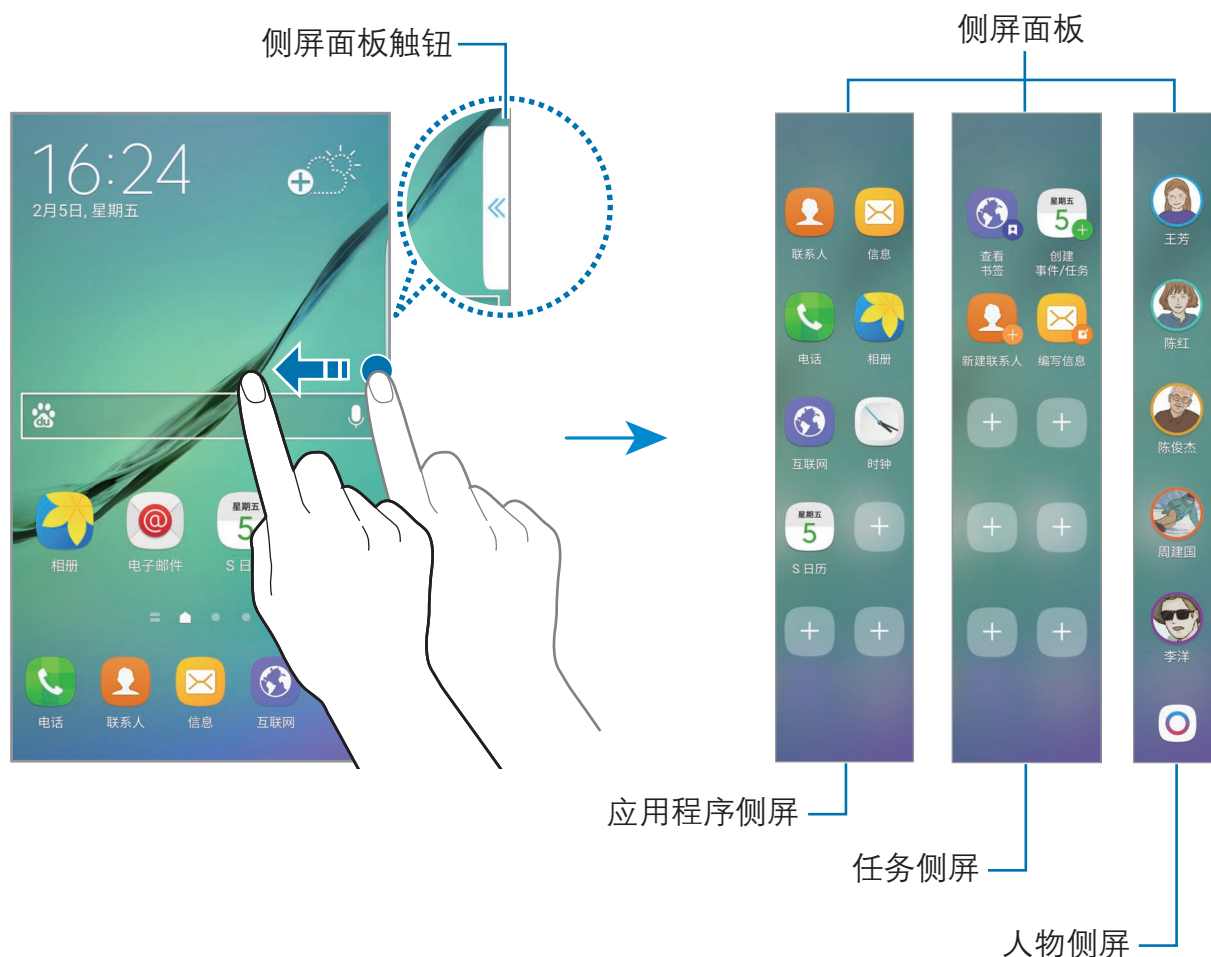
侧屏面板触钮

侧屏面板

16:24
2月5日, 星期五

星期五
5

相册 电子邮件 S 日

电话 联系人 信息 互联网

联系人 信息
电话 相册
互联网 时钟
星期五
5
S 日历

查看书签
星期五
5
创建事件/任务
新建联系人 编写信息

王芳
陈红
陈俊杰
周建国
李洋

应用程序侧屏

任务侧屏

人物侧屏